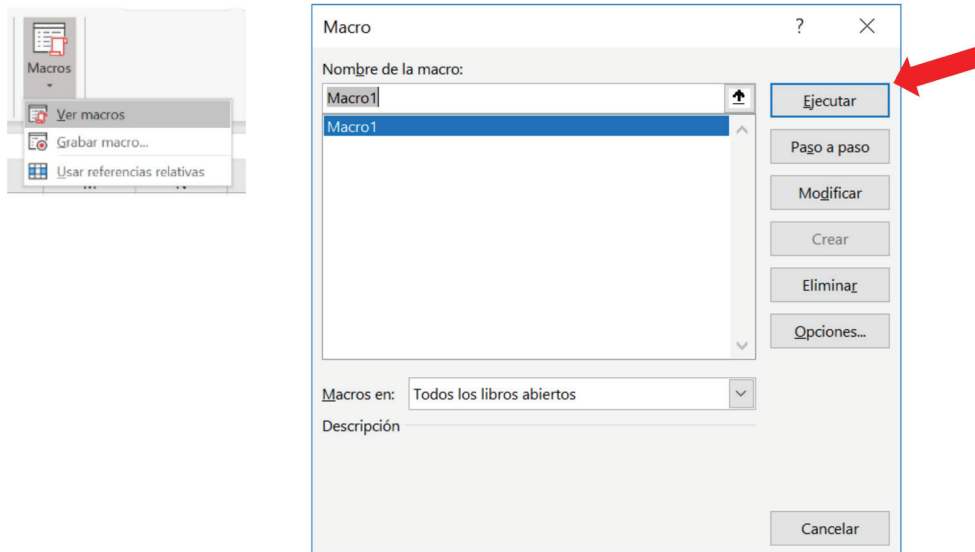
Macros

Ver macros
Grabar macro...
Usar referencias relativas

Macro
?
Nombre de la macro:
Macro1
Macro1
Ejecutar
Paso a paso
Modificar
Crear
Eliminar
Opciones...
Macros en: Todos los libros abiertos
Descripción
Cancelar